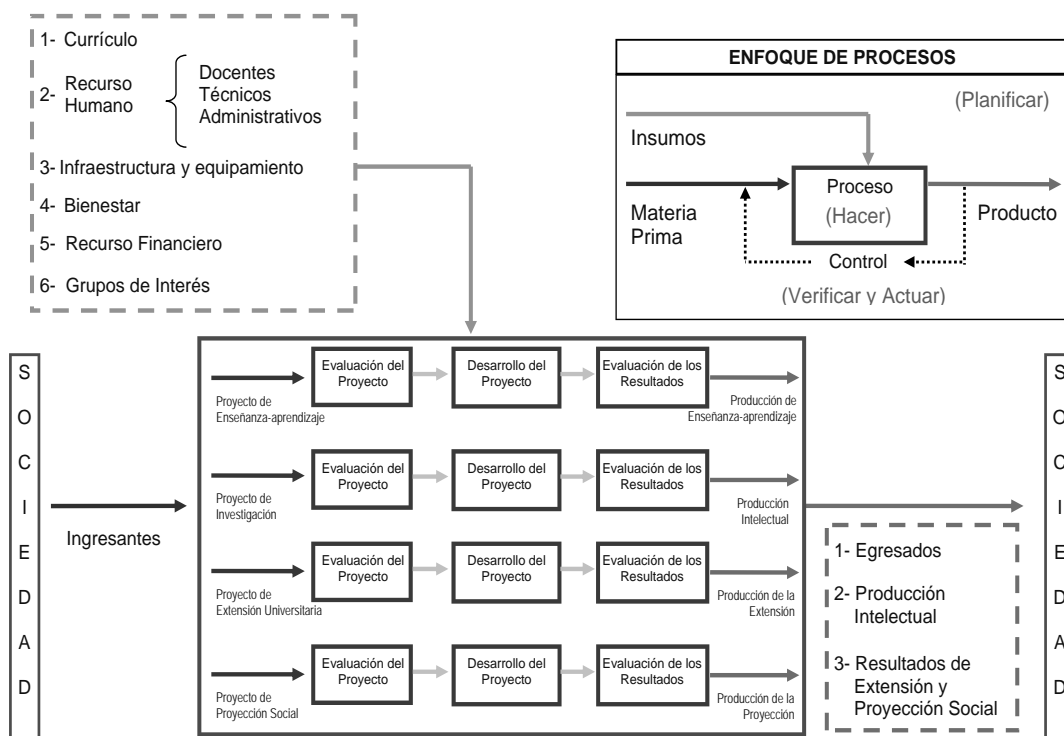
1- Currículo

2- Recurso Humano

Docentes
Técnicos
Administrativos

3- Infraestructura y equipamiento

4- Bienestar

5- Recurso Financiero

6- Grupos de Interés

ENFOQUE DE PROCESOS

(Planificar)

Insumos

Materia Prima

Proceso
(Hacer)

Producto

Control

(Verificar y Actuar)

S
O
C
I
E
D
A
D

Ingresantes

Proyecto de Enseñanza-aprendizaje

Evaluación del Proyecto

Desarrollo del Proyecto

Evaluación de los Resultados

Producción de Enseñanza-aprendizaje

Proyecto de Investigación

Evaluación del Proyecto

Desarrollo del Proyecto

Evaluación de los Resultados

Producción Intelectual

Proyecto de Extensión Universitaria

Evaluación del Proyecto

Desarrollo del Proyecto

Evaluación de los Resultados

Producción de la Extensión

Proyecto de Proyección Social

Evaluación del Proyecto

Desarrollo del Proyecto

Evaluación de los Resultados

Producción de la Proyección

1- Egresados

2- Producción Intelectual

3- Resultados de Extensión y Proyección Social

S
O
C
I
E
D
A
D